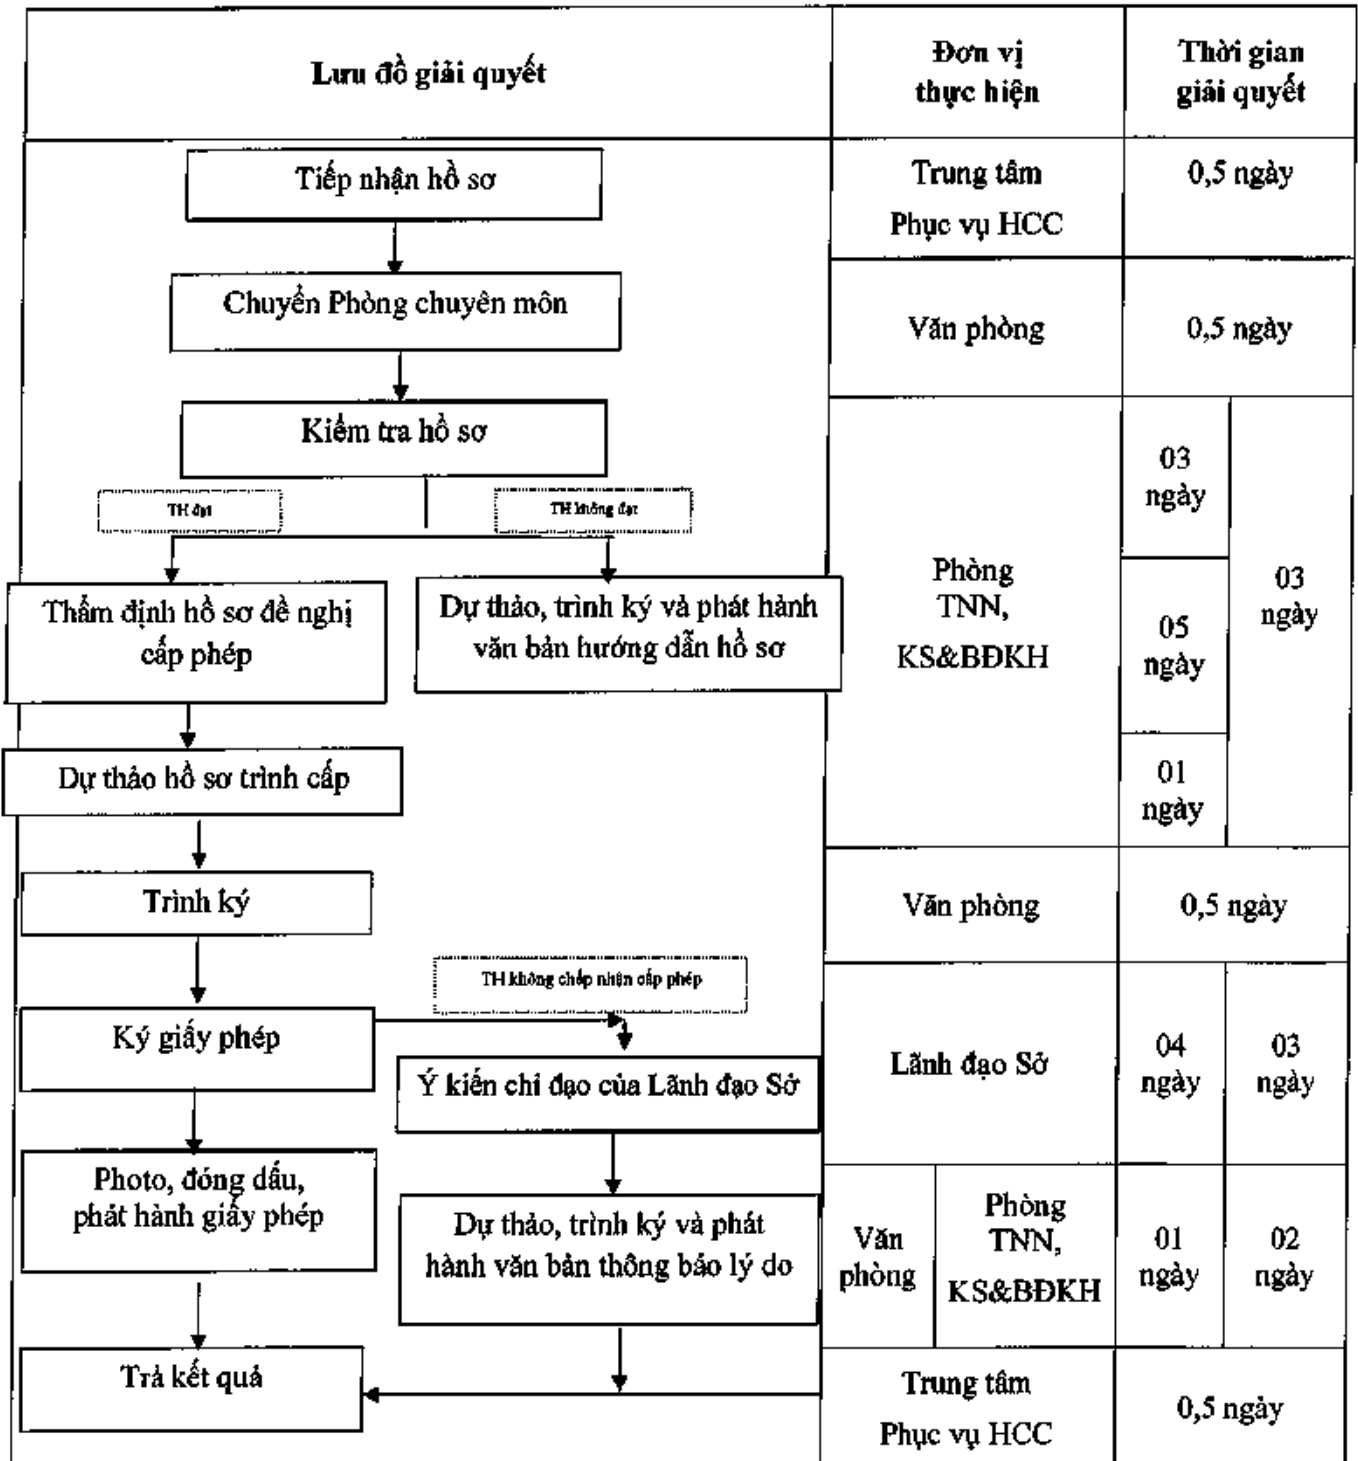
| Lưu đồ giải quyết | Đơn vị thực hiện | Thời gian giải quyết |
|---|---|---|
| Tiếp nhận hồ sơ | Trung tâm Phục vụ HCC | 0,5 ngày |
| Chuyển Phòng chuyên môn | Văn phòng | 0,5 ngày |
| Kiểm tra hồ sơ | Phòng TNN, KS&BĐKH | 03 ngày / 05 ngày / 01 ngày; 03 ngày |
| Trình ký | Văn phòng | 0,5 ngày |
| Ký giấy phép | Lãnh đạo Sở | 04 ngày; 03 ngày |
| Photo, đóng dấu, phát hành giấy phép | Văn phòng; Phòng TNN, KS&BĐKH | 01 ngày; 02 ngày |
| Trả kết quả | Trung tâm Phục vụ HCC | 0,5 ngày |

TH đạt

TH không đạt

Thẩm định hồ sơ đề nghị cấp phép

Dự thảo, trình ký và phát hành văn bản hướng dẫn hồ sơ

Dự thảo hồ sơ trình cấp

TH không chấp nhận cấp phép

Ý kiến chỉ đạo của Lãnh đạo Sở

Dự thảo, trình ký và phát hành văn bản thông báo lý do